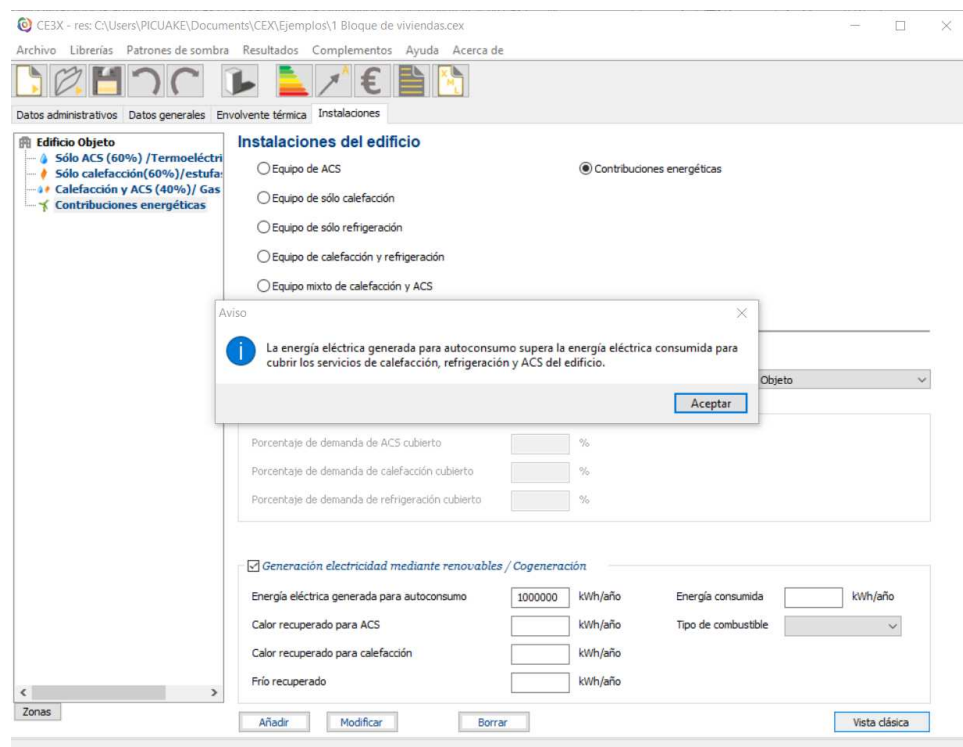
CE3X - res: C:\Users\PICUAKE\Documents\CEX\Ejemplos\1 Bloque de viviendas.cex

Archivo Librerías Patrones de sombra Resultados Complementos Ayuda Acerca de

Datos administrativos Datos generales Envolvente térmica Instalaciones

Edificio Objeto
Sólo ACS (60%) /Termoeléctri
Sólo calefacción(60%)/estufa
Calefacción y ACS (40%)/ Gas
Contribuciones energéticas

Instalaciones del edificio

Equipo de ACS
Contribuciones energéticas
Equipo de sólo calefacción
Equipo de sólo refrigeración
Equipo de calefacción y refrigeración
Equipo mixto de calefacción y ACS

Aviso

La energía eléctrica generada para autoconsumo supera la energía eléctrica consumida para cubrir los servicios de calefacción, refrigeración y ACS del edificio.

Aceptar

Objeto

Porcentaje de demanda de ACS cubierto %
Porcentaje de demanda de calefacción cubierto %
Porcentaje de demanda de refrigeración cubierto %

Generación electricidad mediante renovables / Cogeneración

Energía eléctrica generada para autoconsumo 1000000 kWh/año
Energía consumida kWh/año
Calor recuperado para ACS kWh/año
Tipo de combustible
Calor recuperado para calefacción kWh/año
Frío recuperado kWh/año

Zonas

Añadir Modificar Borrar Vista clásica